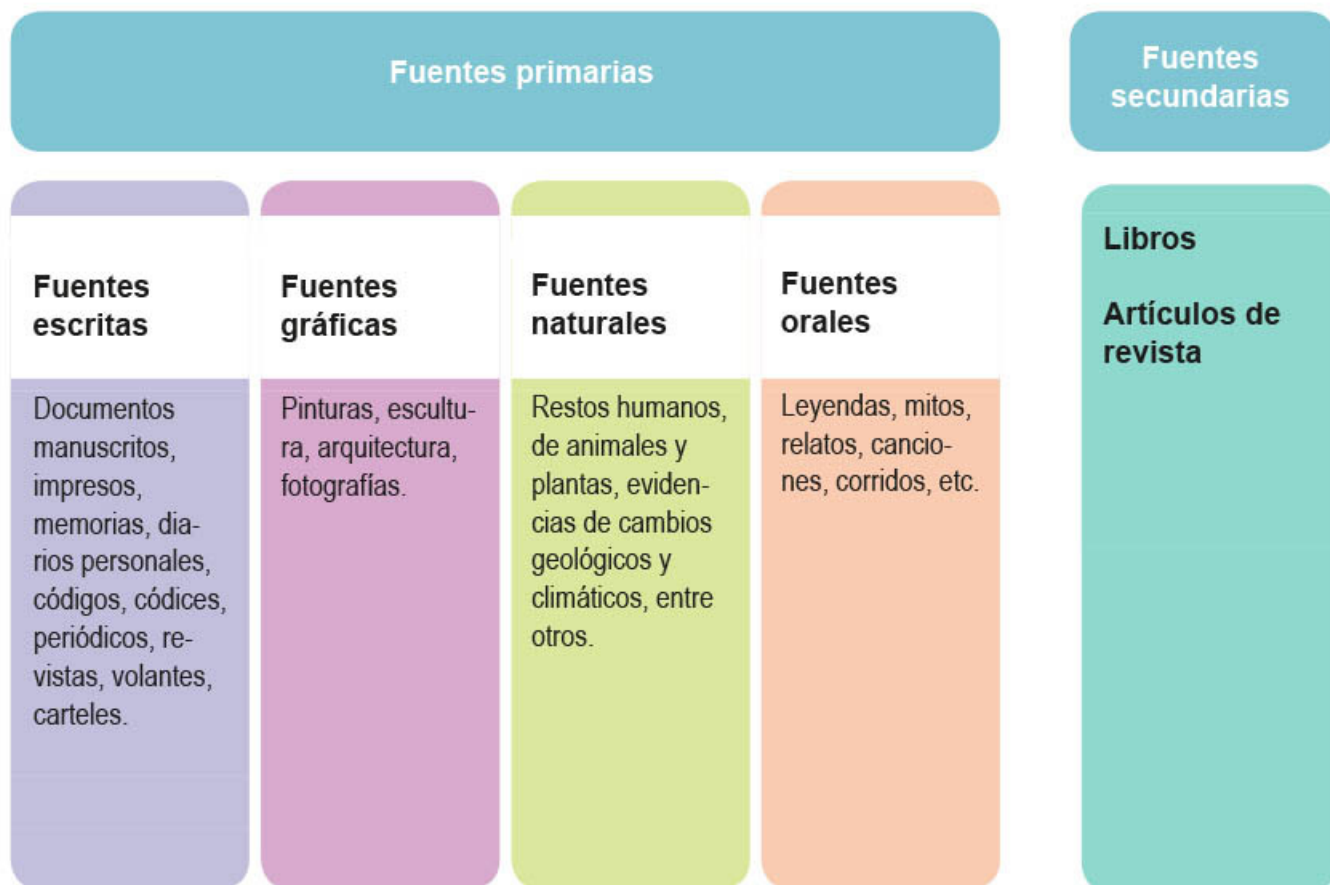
Fuentes primarias

Fuentes secundarias

| Fuentes escritas | Fuentes gráficas | Fuentes naturales | Fuentes orales |
|---|---|---|---|
| Documentos manuscritos, impresos, memorias, diarios personales, códigos, códices, periódicos, revistas, volantes, carteles. | Pinturas, escultura, arquitectura, fotografías. | Restos humanos, de animales y plantas, evidencias de cambios geológicos y climáticos, entre otros. | Leyendas, mitos, relatos, canciones, corridos, etc. |

Libros

Artículos de revista